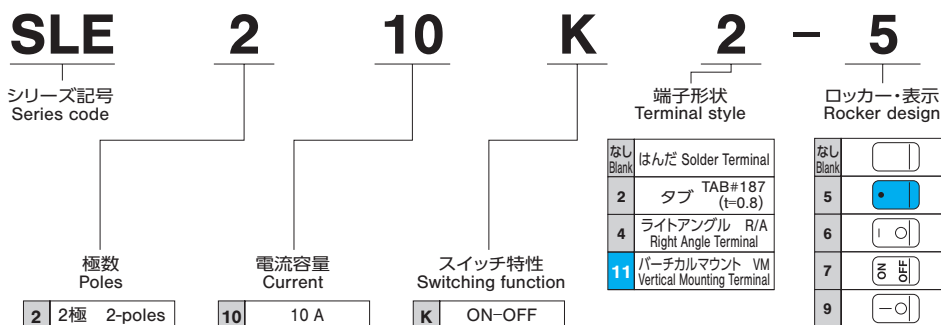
SLE 2 10 K 2 − 5

シリーズ記号
Series code

極数
Poles

| 2 | 2極　2-poles |
|---|---|

電流容量
Current

| 10 | 10 A |
|---|---|

スイッチ特性
Switching function

| K | ON−OFF |
|---|---|

端子形状
Terminal style

| なし Blank | はんだ Solder Terminal |
|---|---|
| 2 | タブ TAB#187 (t=0.8) |
| 4 | ライトアングル R/A Right Angle Terminal |
| 11 | バーチカルマウント VM Vertical Mounting Terminal |

ロッカー・表示
Rocker design

| なし Blank | |
|---|---|
| 5 | |
| 6 | |
| 7 | ON OFF |
| 9 | |